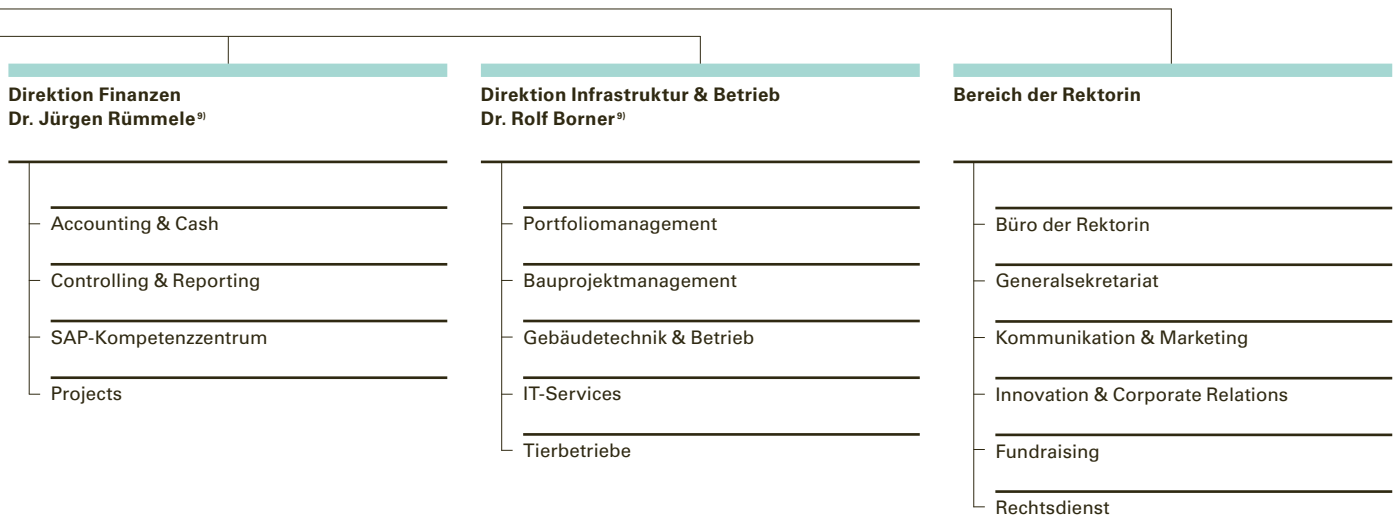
Direktion Finanzen
Dr. Jürgen Rümmele$^{9)}$

Accounting & Cash

Controlling & Reporting

SAP-Kompetenzzentrum

Projects

Direktion Infrastruktur & Betrieb
Dr. Rolf Borner$^{9)}$

Portfoliomanagement

Bauprojektmanagement

Gebäudetechnik & Betrieb

IT-Services

Tierbetriebe

Bereich der Rektorin

Büro der Rektorin

Generalsekretariat

Kommunikation & Marketing

Innovation & Corporate Relations

Fundraising

Rechtsdienst